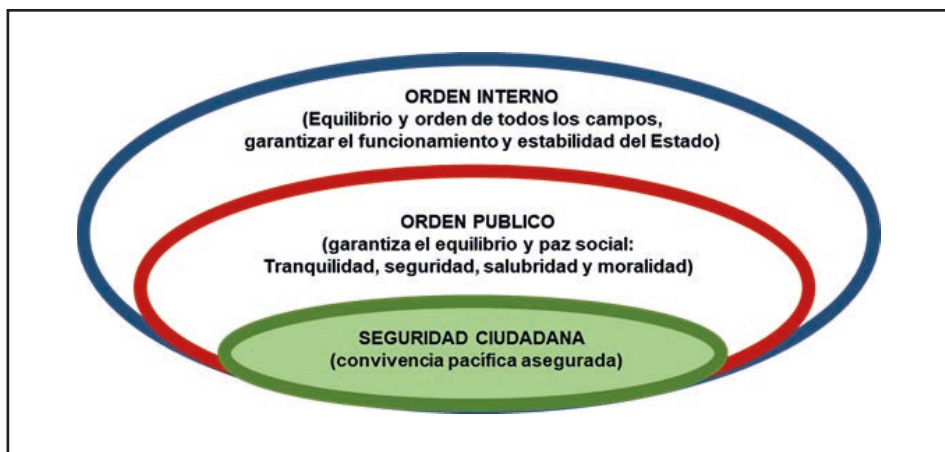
ORDEN INTERNO
(Equilibrio y orden de todos los campos, garantizar el funcionamiento y estabilidad del Estado)

ORDEN PUBLICO
(garantiza el equilibrio y paz social: Tranquilidad, seguridad, salubridad y moralidad)

SEGURIDAD CIUDADANA
(convivencia pacífica asegurada)